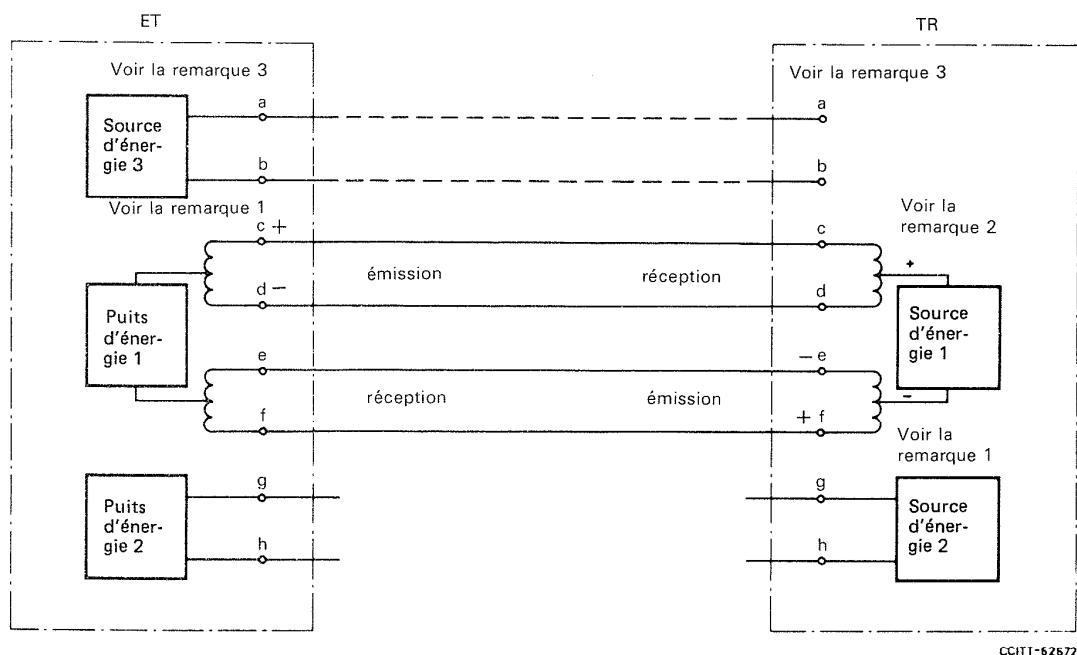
ET

Voir la remarque 3

Source d'énergie 3

a

b

Voir la remarque 1

c +

d −

Puits d'énergie 1

e

f

Puits d'énergie 2

g

h

émission

réception

réception

émission

TR

Voir la remarque 3

a

b

c

d

Voir la remarque 2

+

Source d'énergie 1

−

− e

+ f

Voir la remarque 1

g

h

Source d'énergie 2

CCITT-62672